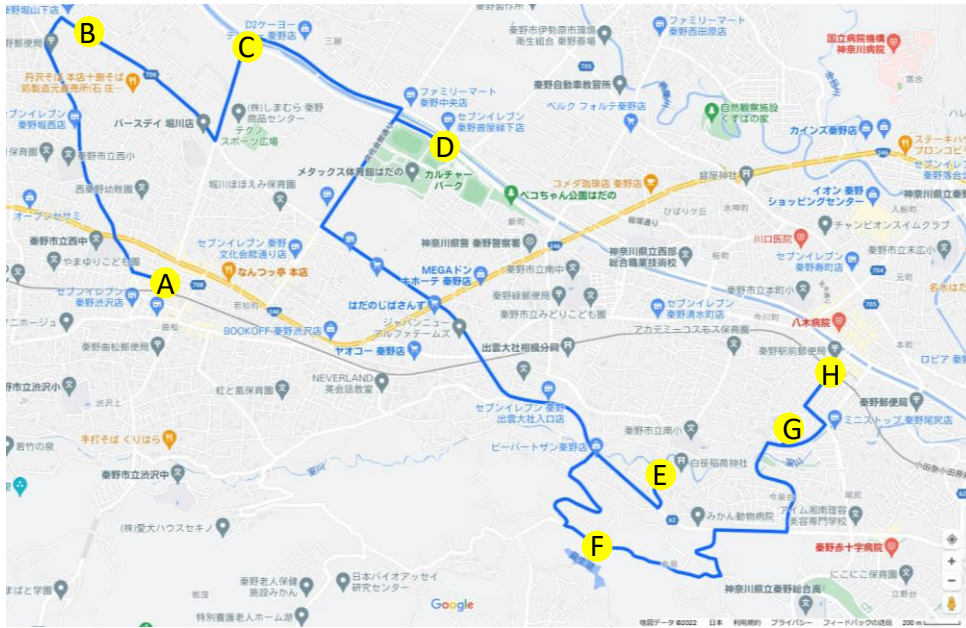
B
C
D
A
H
G
E
F

秦野市堀山下店
郵便局
丹沢そば 本店十割そば 処和蔵元直売所(石庄…
セブン-イレブン 秦野堀西店
秦野市立堀西小
西秦野幼稚園
オープンセサミ
秦野市立西中
やまゆりこども園
セブン-イレブン 秦野渋沢店
ニホージュ
秦野曲松郵便局
秦野市立渋沢小
渋沢北
紅と薫保育園
手打そば くりはら
若竹の泉
秦野市立渋沢中
(株)愛大ハウスセキノ
秦野老人保健施設みかん
特別養護老人ホーム湖
まほど学園
D2ケーヨー 秦野店
三屋
(株)しまむら 秦野商品センター
パースデイ 堀川店
テクノスポーツ広場
堀川ほほえみ保育園
セブン-イレブン 秦野文化会館通り店
なんつッ亭 本店
若松町
BOOKOFF 秦野渋沢店
ヤオコー 秦野店
NEVERLAND 英会話教室
メタックス体育館はだの
カルチャーパーク
神奈川県警 秦野警察署
MEGAドン・キホーテ 秦野店
はだのじばさんず
ジャパンニューアルファテームス
出雲大社相模分祠
セブン-イレブン 秦野出雲大社入口店
ピーパートザン秦野店
日本バイオアッセイ研究センター
秦野市伊勢原市環境衛生組合 秦野斎場
ファミリーマート 秦野中央店
セブン-イレブン 秦野曽屋緑下店
秦野自動車教習所
ベルク フォルテ秦野店
ファミリーマート 秦野西田原店
自然観察施設 くずはの家
コメダ珈琲店 秦野店
ペコちゃん公園はだの
ひばりケ丘
新町
神奈川県立西部総合職業技術校
秦野市立南中
秦野緑郵便局
秦野市立みどりこども園
セブン-イレブン 秦野清水町店
アカデミーコスモス保育園
秦野市立南小
白笹稲荷神社
みかん動物病院
アイム湘南理容美容専門学校
神奈川県立秦野総合高
国立病院機構 神奈川病院
カインズ 秦野店
ステーキハンブロンコビ
セブン-イレブン 秦野落合
イオン 秦野ショッピングセンター
神奈川県立秦野
チャンピオンスイムクラブ
川口医院
秦野市立本町小
セブン-イレブン 秦野寿町店
秦野市立本町小
八木病院
秦野駅前郵便局
秦野郵便局
ミニストップ 秦野尾尻店
秦野赤十字病院
にこにこ保育園
名水はだ
ロピア 秦
落合
宿屋
今泉
本町
元町
入船町
246
706
708
705
704
62
Google
地図データ ©2022 日本 利用規約 プライバシー フィードバックの送信 200 m